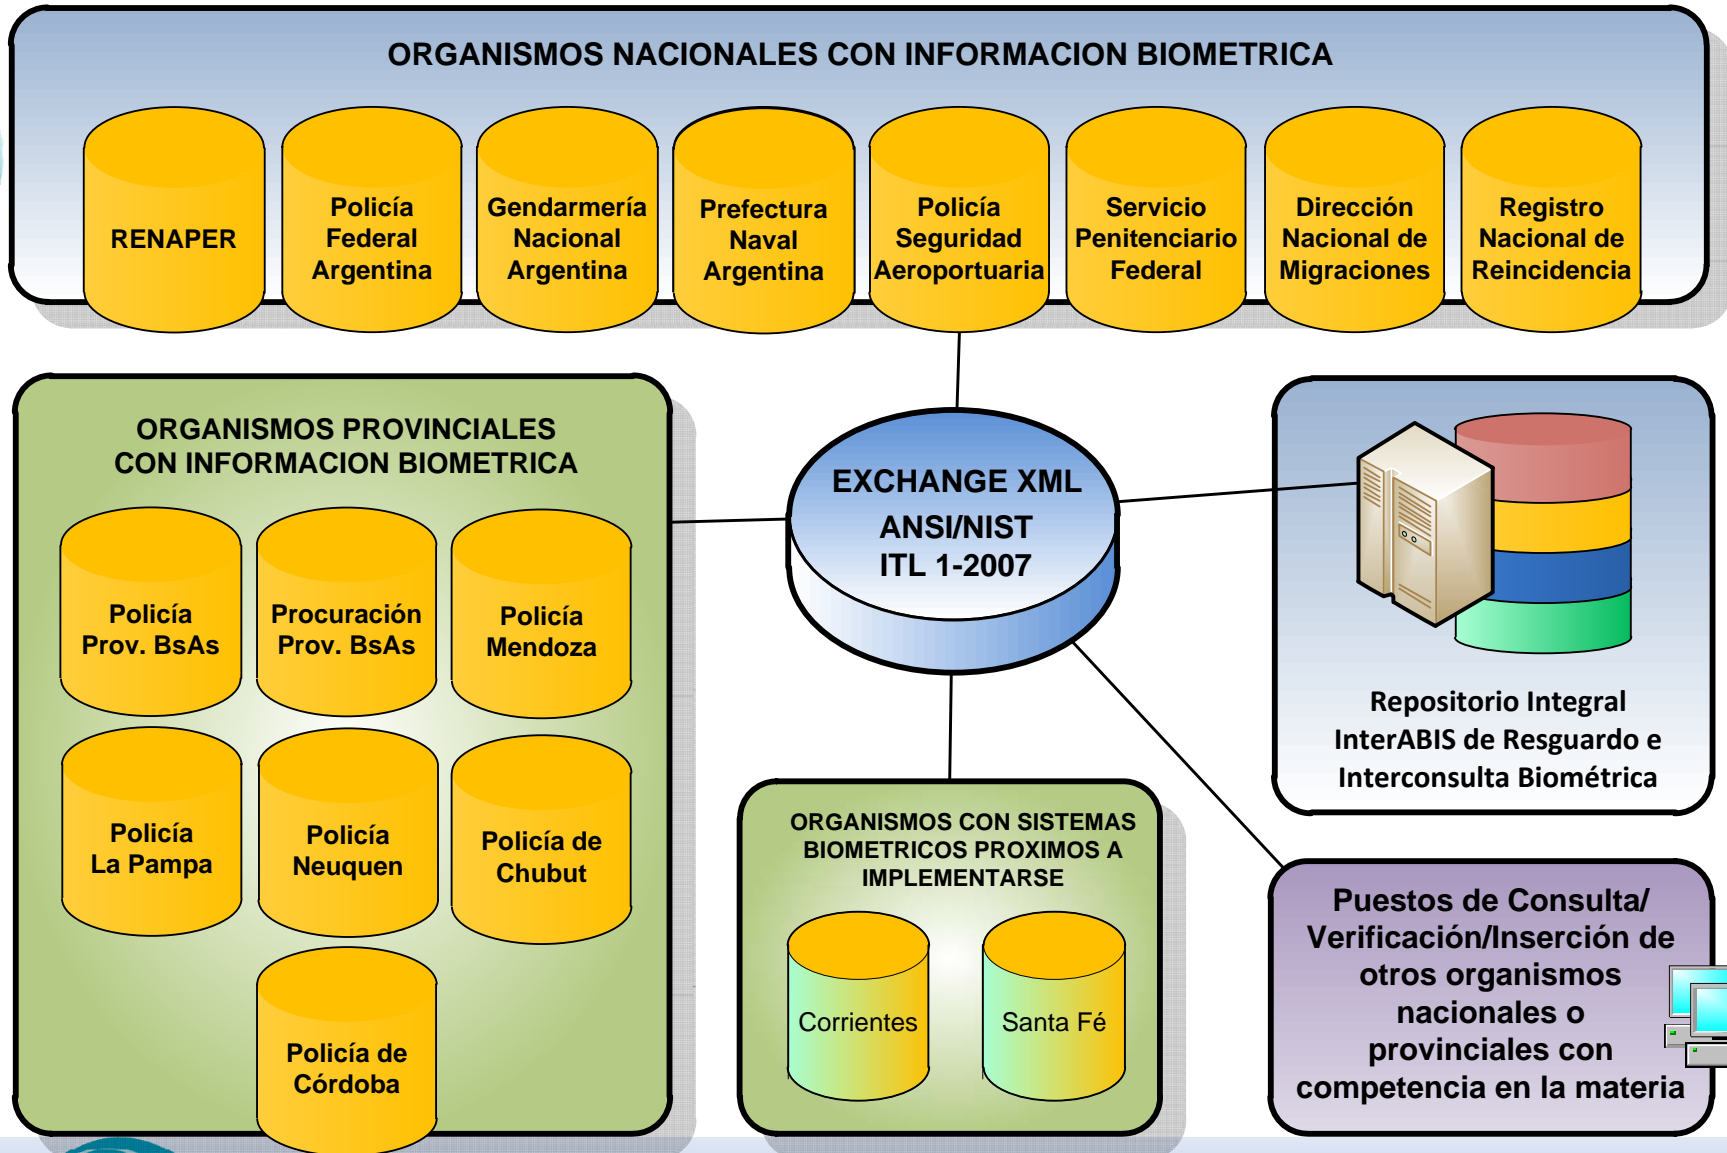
ORGANISMOS NACIONALES CON INFORMACION BIOMETRICA

RENAPER

Policía Federal Argentina

Gendarmería Nacional Argentina

Prefectura Naval Argentina

Policía Seguridad Aeroportuaria

Servicio Penitenciario Federal

Dirección Nacional de Migraciones

Registro Nacional de Reincidencia

ORGANISMOS PROVINCIALES CON INFORMACION BIOMETRICA

Policía Prov. BsAs

Procuración Prov. BsAs

Policía Mendoza

Policía La Pampa

Policía Neuquen

Policía de Chubut

Policía de Córdoba

EXCHANGE XML ANSI/NIST ITL 1-2007

Repositorio Integral InterABIS de Resguardo e Interconsulta Biométrica

ORGANISMOS CON SISTEMAS BIOMETRICOS PROXIMOS A IMPLEMENTARSE

Corrientes

Santa Fé

Puestos de Consulta/ Verificación/Inserción de otros organismos nacionales o provinciales con competencia en la materia